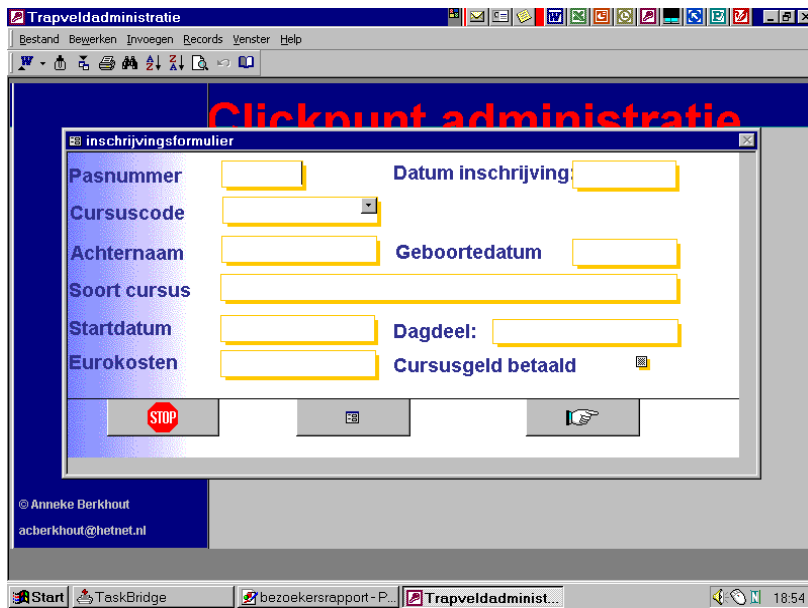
Trapveldadministratie

Bestand Bewerken Invoegen Records Venster Help

Clickpunt administratie

inschrijvingsformulier

Pasnummer

Datum inschrijving:

Cursuscode

Achternaam

Geboortedatum

Soort cursus

Startdatum

Dagdeel:

Eurokosten

Cursusgeld betaald

STOP

© Anneke Berkhout

acberkhout@hetnet.nl

Start TaskBridge bezoekersrapport - P... Trapveldadminist... 18:54